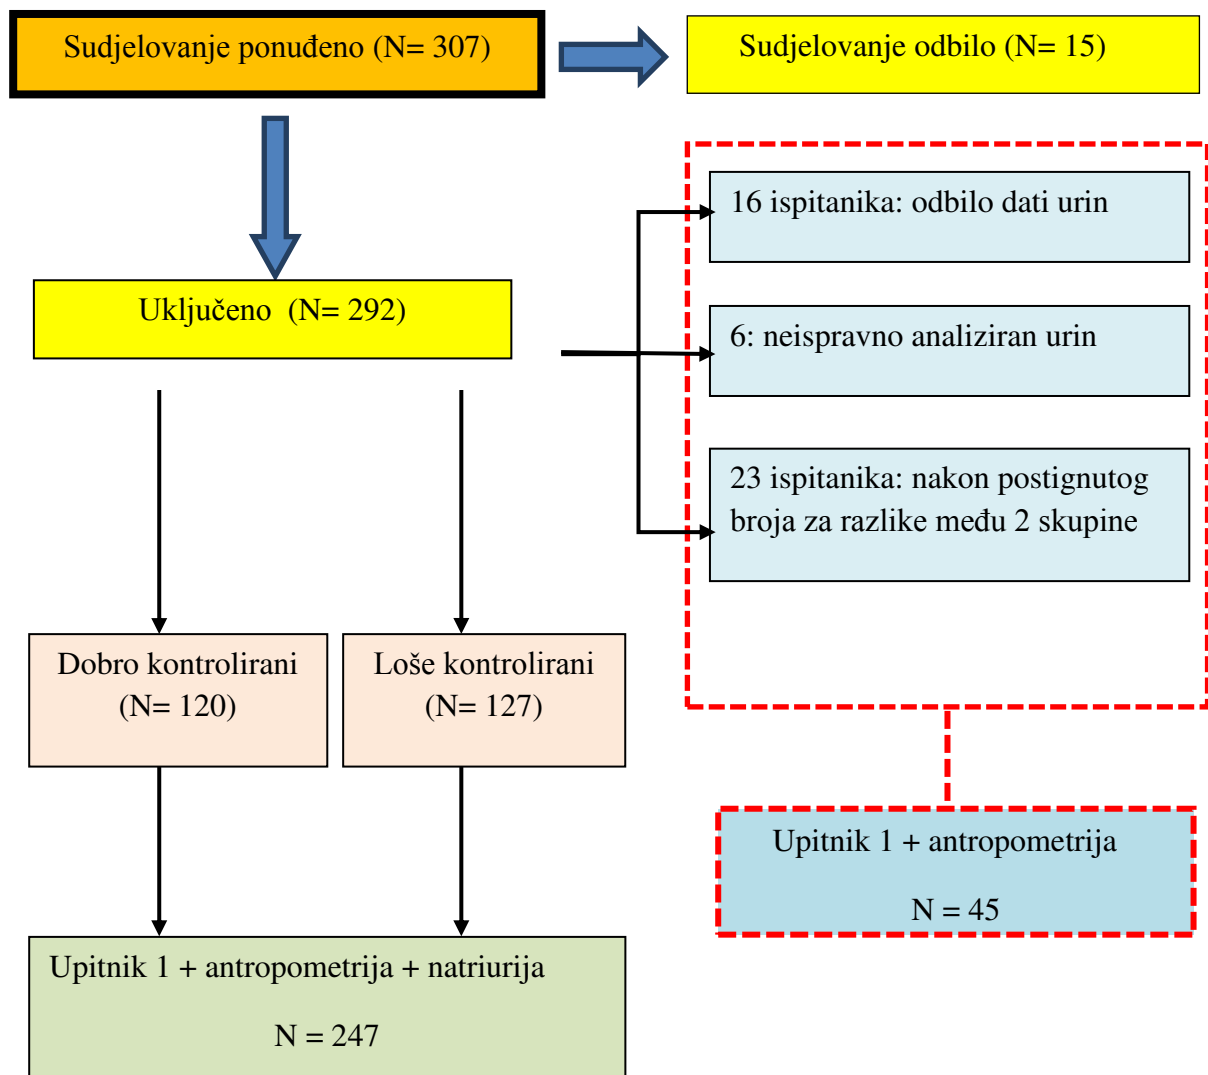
Sudjelovanje ponuđeno (N= 307)

Sudjelovanje odbilo (N= 15)

16 ispitanika: odbilo dati urin

Uključeno (N= 292)

6: neispravno analiziran urin

23 ispitanika: nakon postignutog broja za razlike među 2 skupine

Dobro kontrolirani (N= 120)

Loše kontrolirani (N= 127)

Upitnik 1 + antropometrija

N = 45

Upitnik 1 + antropometrija + natriurija

N = 247